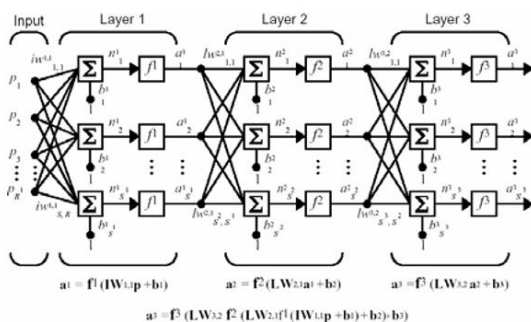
Input

Layer 1

Layer 2

Layer 3

$p_1$
$p_2$
$p_3$
$p_R$

$iw^{1,1}_{1,1}$
$iw^{1,1}_{S,R}$

$\Sigma$ $\Sigma$ $\Sigma$

$b^1_1$ $b^1_2$ $b^1_{S^1}$

$n^1_1$ $n^1_2$ $n^1_{S^1}$

$f^1$ $f^1$ $f^1$

$a^1_1$ $a^1_2$ $a^1_{S^1}$

$lw^{2,1}_{1,1}$
$lw^{2,1}_{S^2,S^1}$

$b^2_1$ $b^2_2$ $b^2_{S^2}$

$n^2_1$ $n^2_2$ $n^2_{S^2}$

$f^2$ $f^2$ $f^2$

$a^2_1$ $a^2_2$ $a^2_{S^2}$

$lw^{3,2}_{1,1}$
$lw^{3,2}_{S^3,S^2}$

$b^3_1$ $b^3_2$ $b^3_{S^3}$

$n^3_1$ $n^3_2$ $n^3_{S^3}$

$f^3$ $f^3$ $f^3$

$a^3_1$ $a^3_2$ $a^3_{S^3}$

$a_1 = f^1 (IW_{1,1}p + b_1)$

$a_2 = f^2 (LW_{2,1}a_1 + b_2)$

$a_3 = f^3 (LW_{3,2} a_2 + b_3)$

$a_3 = f^3 (LW_{3,2} f^2 (LW_{2,1}f^1 (IW_{1,1}p + b_1) + b_2) + b_3)$